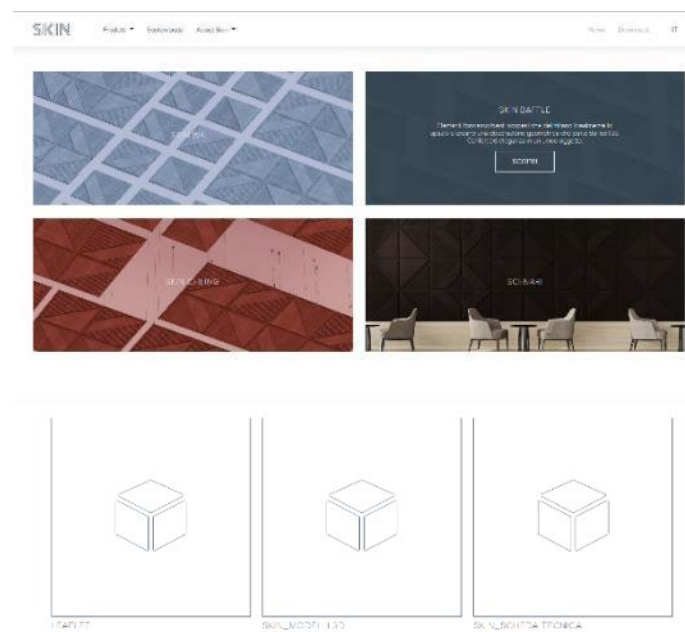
SKIN

Prodotti ▾ Sostenibilità About Skin ▾

News Download IT

SKIN WALL

SKIN BAFFLE

Elementi fonoassorbenti sospesi che dal rilievo tradizionale lo spazio e creano una decorazione geometrica che parte dal soffitto. Conforto ed eleganza in un unico oggetto.

SCOPRI

SKIN CEILING

SCENARI

LEAFLET

SKIN_MODELLI 3D

SKIN_SCHEDA TECNICA